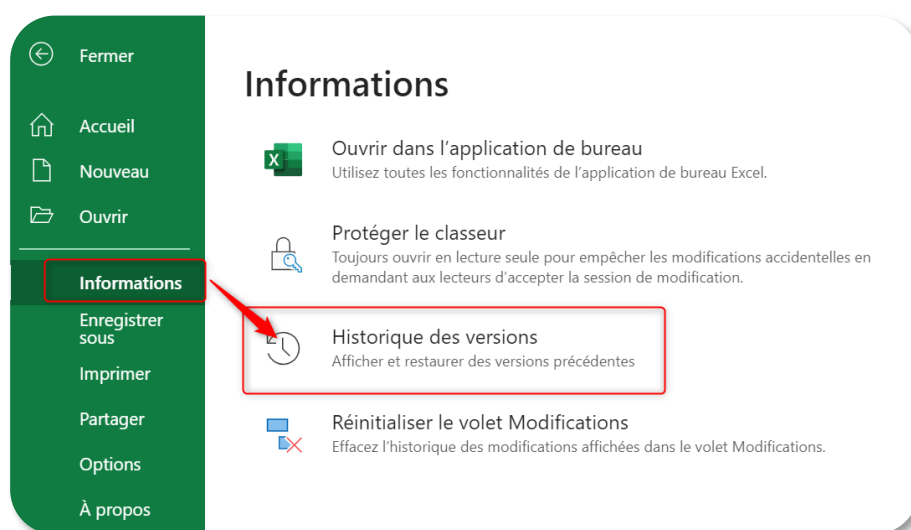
Fermer

Accueil

Nouveau

Ouvrir

Informations

Enregistrer sous

Imprimer

Partager

Options

À propos

Informations

Ouvrir dans l’application de bureau
Utilisez toutes les fonctionnalités de l’application de bureau Excel.

Protéger le classeur
Toujours ouvrir en lecture seule pour empêcher les modifications accidentelles en demandant aux lecteurs d’accepter la session de modification.

Historique des versions
Afficher et restaurer des versions précédentes

Réinitialiser le volet Modifications
Effacez l’historique des modifications affichées dans le volet Modifications.